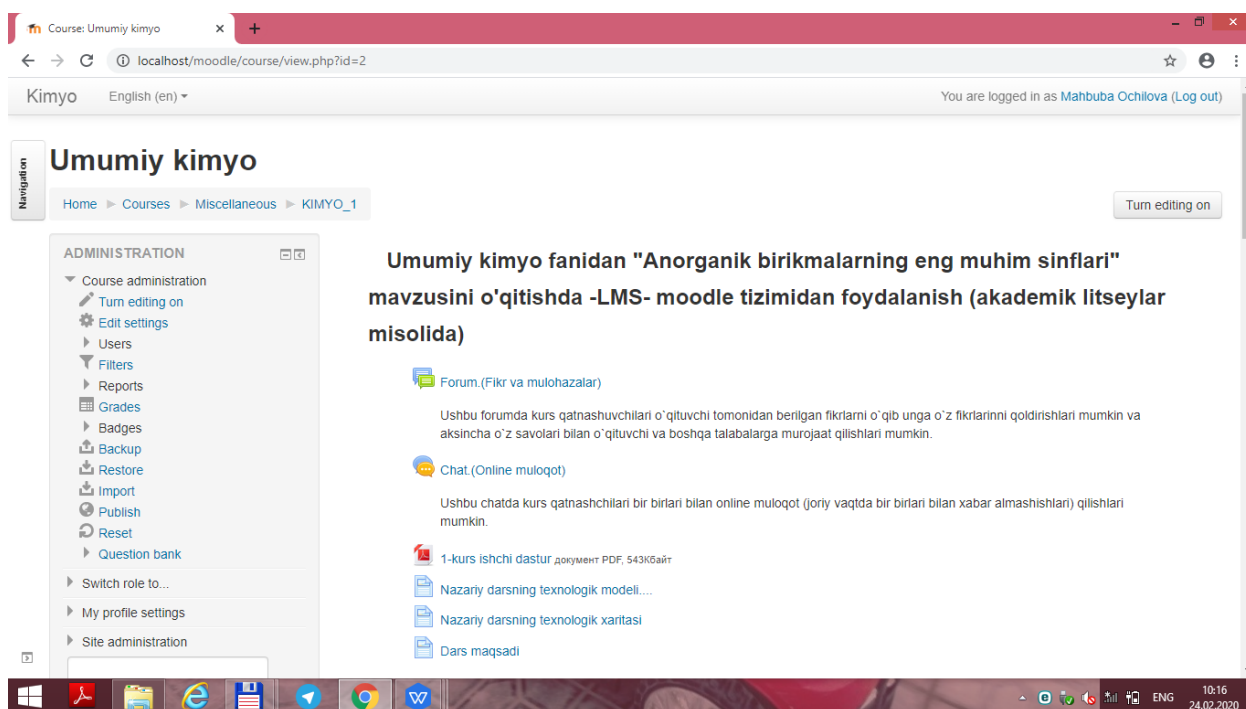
Course: Umumiy kimyo ×

localhost/moodle/course/view.php?id=2

Kimyo English (en)

You are logged in as Mahbuba Ochilova (Log out)

Navigation

Umumiy kimyo

Home ► Courses ► Miscellaneous ► KIMYO_1

Turn editing on

ADMINISTRATION

Course administration
Turn editing on
Edit settings
Users
Filters
Reports
Grades
Badges
Backup
Restore
Import
Publish
Reset
Question bank

Switch role to...

My profile settings

Site administration

Umumiy kimyo fanidan "Anorganik birikmalarning eng muhim sinflari" mavzusini o'qitishda -LMS- moodle tizimidan foydalanish (akademik litseylar misolida)

Forum.(Fikr va mulohazalar)

Ushbu forumda kurs qatnashuvchilari o`qituvchi tomonidan berilgan fikrlarni o`qib unga o`z fikrlarinni qoldirishlari mumkin va aksincha o`z savolari bilan o`qituvchi va boshqa talabalarga murojaat qilishlari mumkin.

Chat.(Online muloqot)

Ushbu chatda kurs qatnashchilari bir birlari bilan online muloqot (joriy vaqtda bir birlari bilan xabar almashishlari) qilishlari mumkin.

1-kurs ishchi dastur документ PDF, 543Кбайт

Nazariy darsning texnologik modeli....

Nazariy darsning texnologik xaritasi

Dars maqsadi

ENG 10:16 24.02.2020